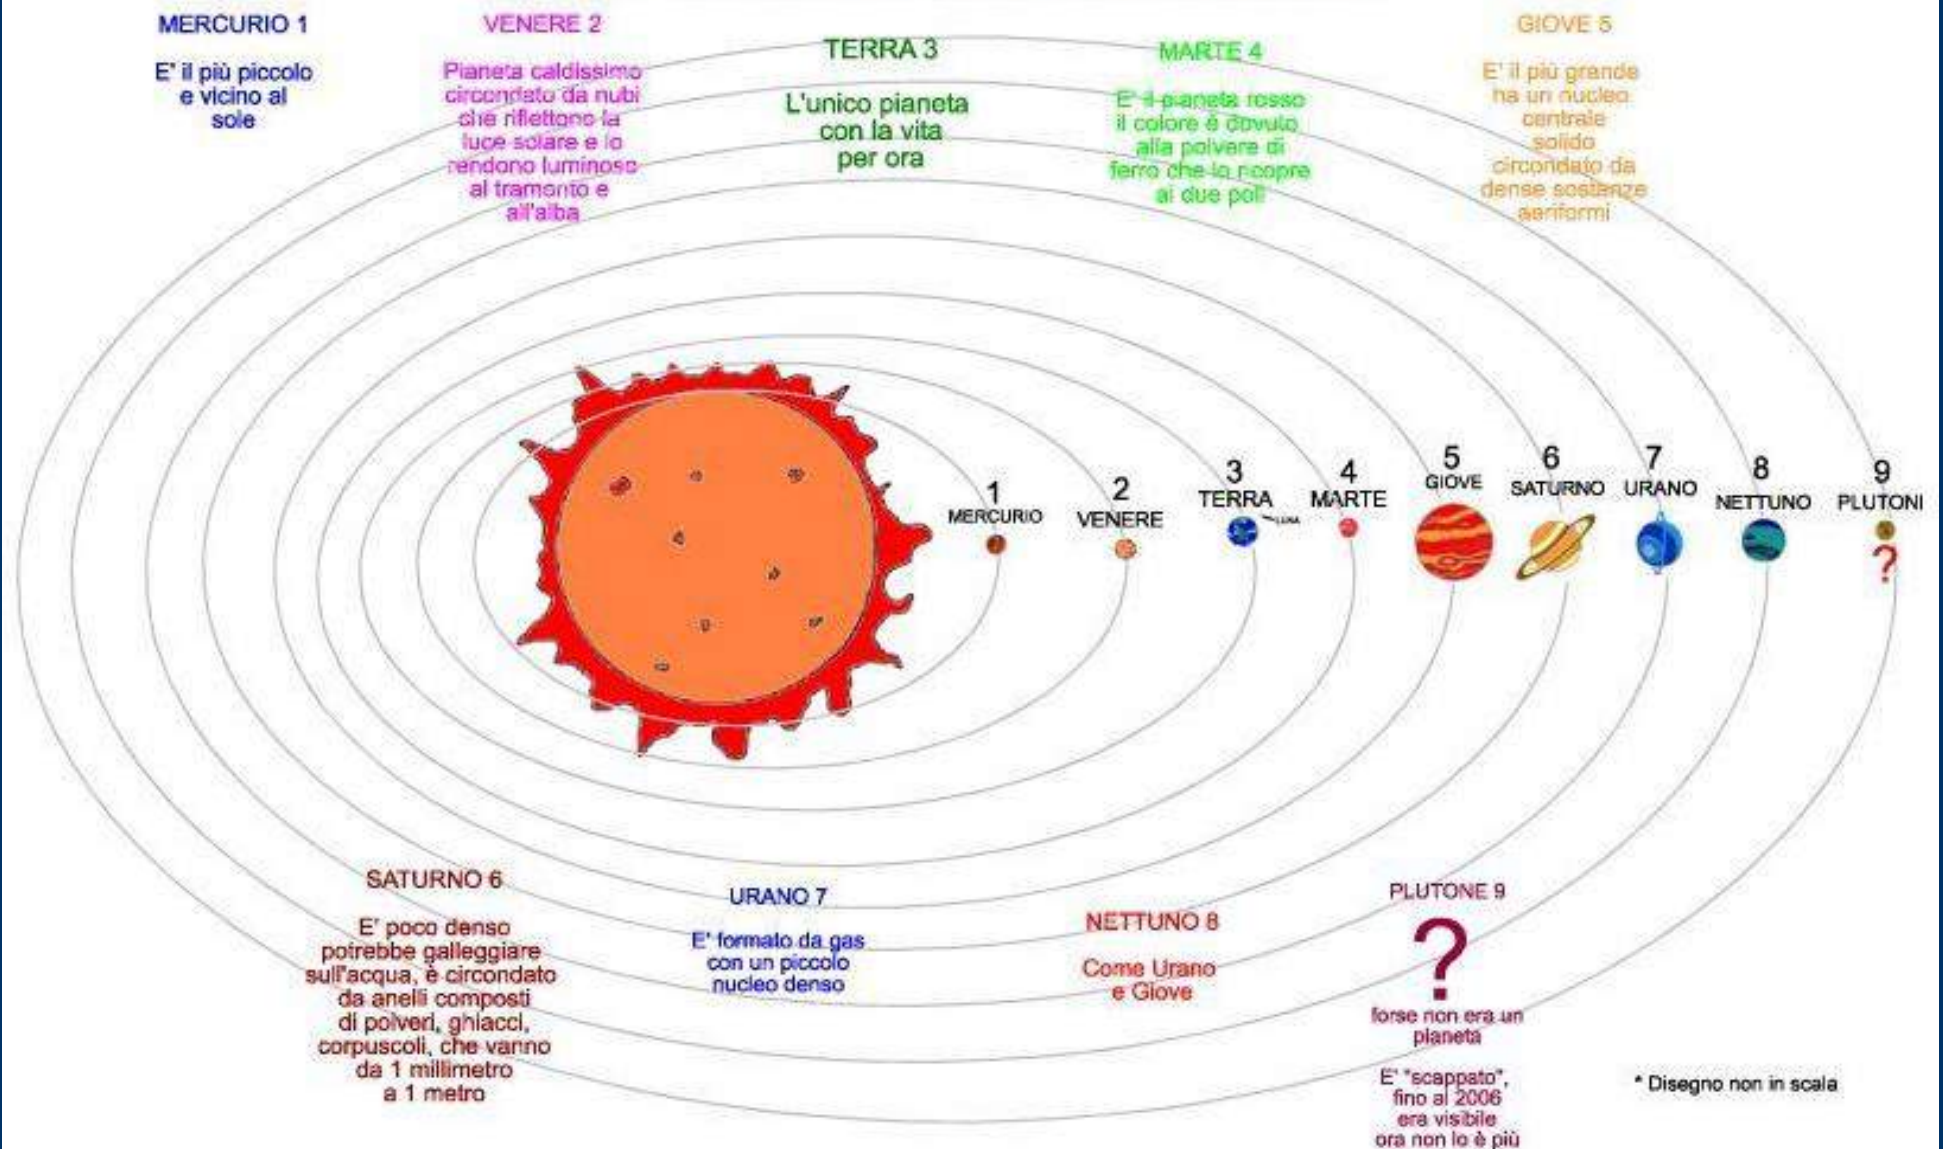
MERCURIO 1

E' il più piccolo e vicino al sole

VENERE 2

Pianeta caldissimo circondato da nubi che riflettono la luce solare e lo rendono luminoso al tramonto e all'alba

TERRA 3

L'unico pianeta con la vita per ora

MARTE 4

E' il pianeta rosso il colore è dovuto alla polvere di ferro che lo ricopre ai due poli

GIOVE 5

E' il più grande ha un nucleo centrale solido circondato da dense sostanze aeriformi

1 MERCURIO

2 VENERE

3 TERRA

LUNA

4 MARTE

5 GIOVE

6 SATURNO

7 URANO

8 NETTUNO

9 PLUTONI

?

SATURNO 6

E' poco denso potrebbe galleggiare sull'acqua, è circondato da anelli composti di polveri, ghiacci, corpuscoli, che vanno da 1 millimetro a 1 metro

URANO 7

E' formato da gas con un piccolo nucleo denso

NETTUNO 8

Come Urano e Giove

PLUTONE 9

?

forse non era un pianeta

E' "scappato", fino al 2006 era visibile ora non lo è più

* Disegno non in scala